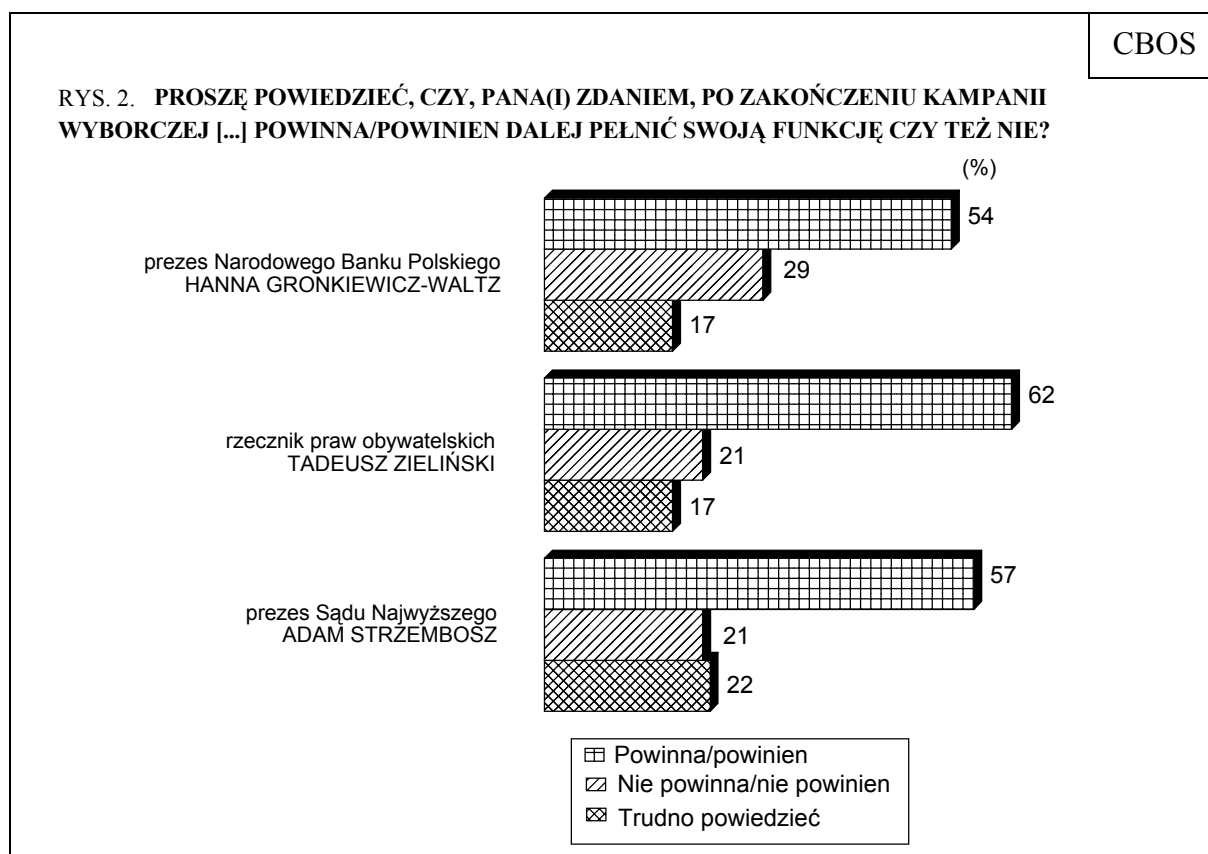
CBOS

RYS. 2. **PROSZĘ POWIEDZIEĆ, CZY, PANA(I) ZDANIEM, PO ZAKOŃCZENIU KAMPANII WYBORCZEJ [...] POWINNA/POWINIEN DALEJ PEŁNIĆ SWOJĄ FUNKCJĘ CZY TEŻ NIE?**

(%)

prezes Narodowego Banku Polskiego
HANNA GRONKIEWICZ-WALTZ

54
29
17

rzecznik praw obywatelskich
TADEUSZ ZIELIŃSKI

62
21
17

prezes Sądu Najwyższego
ADAM STRZEMBOSZ

57
21
22

Powinna/powinien
Nie powinna/nie powinien
Trudno powiedzieć